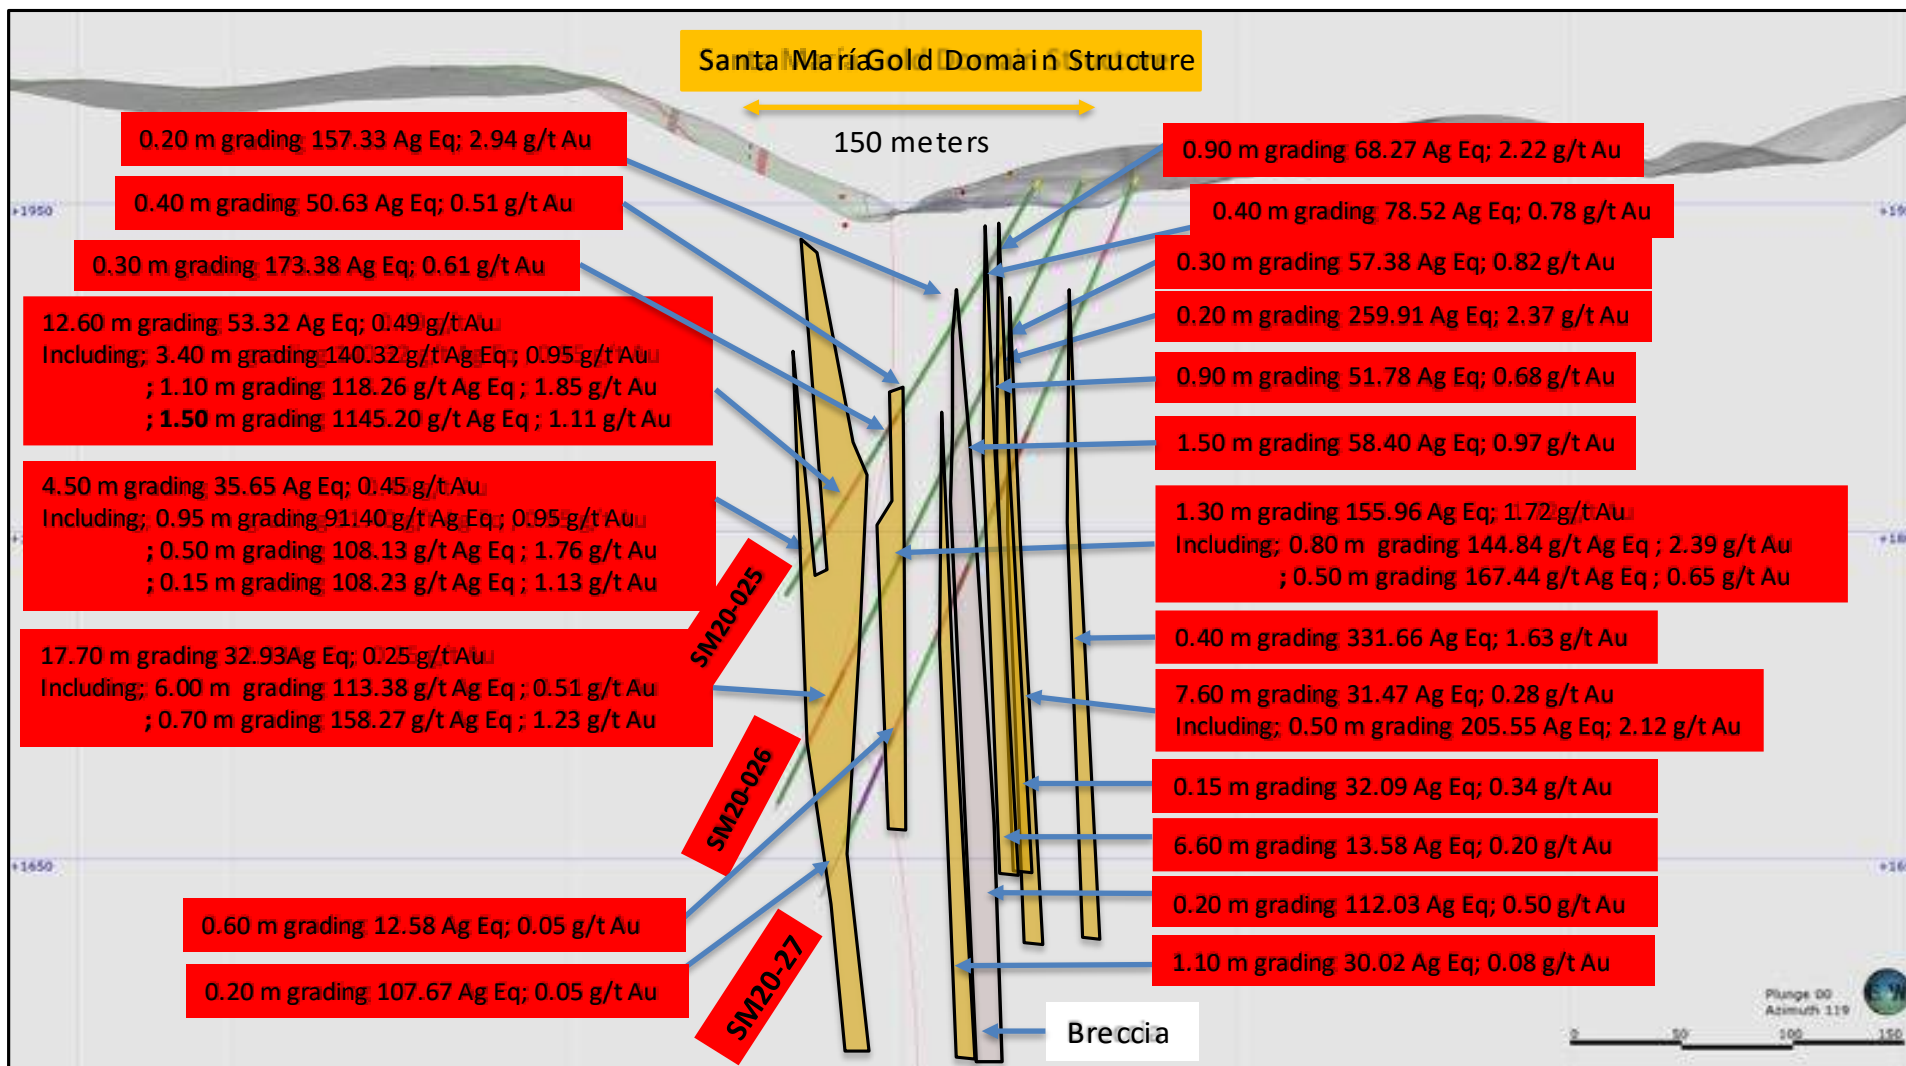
Santa María Gold Domain Structure

150 meters

0.20 m grading 157.33 Ag Eq; 2.94 g/t Au

0.40 m grading 50.63 Ag Eq; 0.51 g/t Au

0.30 m grading 173.38 Ag Eq; 0.61 g/t Au

12.60 m grading 53.32 Ag Eq; 0.49 g/t Au
Including; 3.40 m grading 140.32 g/t Ag Eq; 0.95 g/t Au
; 1.10 m grading 118.26 g/t Ag Eq ; 1.85 g/t Au
; 1.50 m grading 1145.20 g/t Ag Eq ; 1.11 g/t Au

4.50 m grading 35.65 Ag Eq; 0.45 g/t Au
Including; 0.95 m grading 91.40 g/t Ag Eq; 0.95 g/t Au
; 0.50 m grading 108.13 g/t Ag Eq ; 1.76 g/t Au
; 0.15 m grading 108.23 g/t Ag Eq ; 1.13 g/t Au

17.70 m grading 32.93Ag Eq; 0.25 g/t Au
Including; 6.00 m grading 113.38 g/t Ag Eq ; 0.51 g/t Au
; 0.70 m grading 158.27 g/t Ag Eq ; 1.23 g/t Au

SM20-025

SM20-026

SM20-27

0.60 m grading 12.58 Ag Eq; 0.05 g/t Au

0.20 m grading 107.67 Ag Eq; 0.05 g/t Au

0.90 m grading 68.27 Ag Eq; 2.22 g/t Au

0.40 m grading 78.52 Ag Eq; 0.78 g/t Au

0.30 m grading 57.38 Ag Eq; 0.82 g/t Au

0.20 m grading 259.91 Ag Eq; 2.37 g/t Au

0.90 m grading 51.78 Ag Eq; 0.68 g/t Au

1.50 m grading 58.40 Ag Eq; 0.97 g/t Au

1.30 m grading 155.96 Ag Eq; 1.72 g/t Au
Including; 0.80 m grading 144.84 g/t Ag Eq ; 2.39 g/t Au
; 0.50 m grading 167.44 g/t Ag Eq ; 0.65 g/t Au

0.40 m grading 331.66 Ag Eq; 1.63 g/t Au

7.60 m grading 31.47 Ag Eq; 0.28 g/t Au
Including; 0.50 m grading 205.55 Ag Eq; 2.12 g/t Au

0.15 m grading 32.09 Ag Eq; 0.34 g/t Au

6.60 m grading 13.58 Ag Eq; 0.20 g/t Au

0.20 m grading 112.03 Ag Eq; 0.50 g/t Au

1.10 m grading 30.02 Ag Eq; 0.08 g/t Au

Breccia

+1950

+1650

Plunge 00
Azimuth 119

0 50 100 150